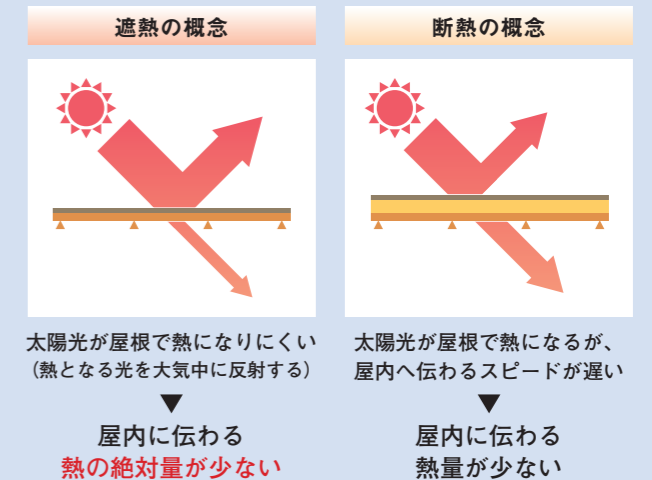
遮熱の概念

太陽光が屋根で熱になりにくい
（熱となる光を大気中に反射する）

▼

屋内に伝わる
熱の絶対量が少ない

断熱の概念

太陽光が屋根で熱になるが、
屋内へ伝わるスピードが遅い

▼

屋内に伝わる
熱量が少ない